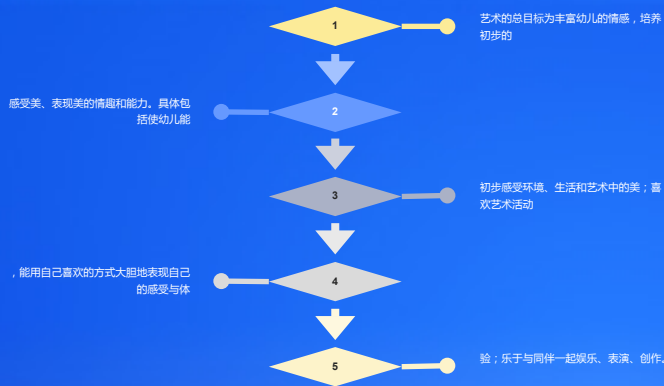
1

艺术的总目标为丰富幼儿的情感，培养初步的

2

感受美、表现美的情趣和能力。具体包括使幼儿能

3

初步感受环境、生活和艺术中的美；喜欢艺术活动

4

，能用自己喜欢的方式大胆地表现自己的感受与体

5

验；乐于与同伴一起娱乐、表演、创作。